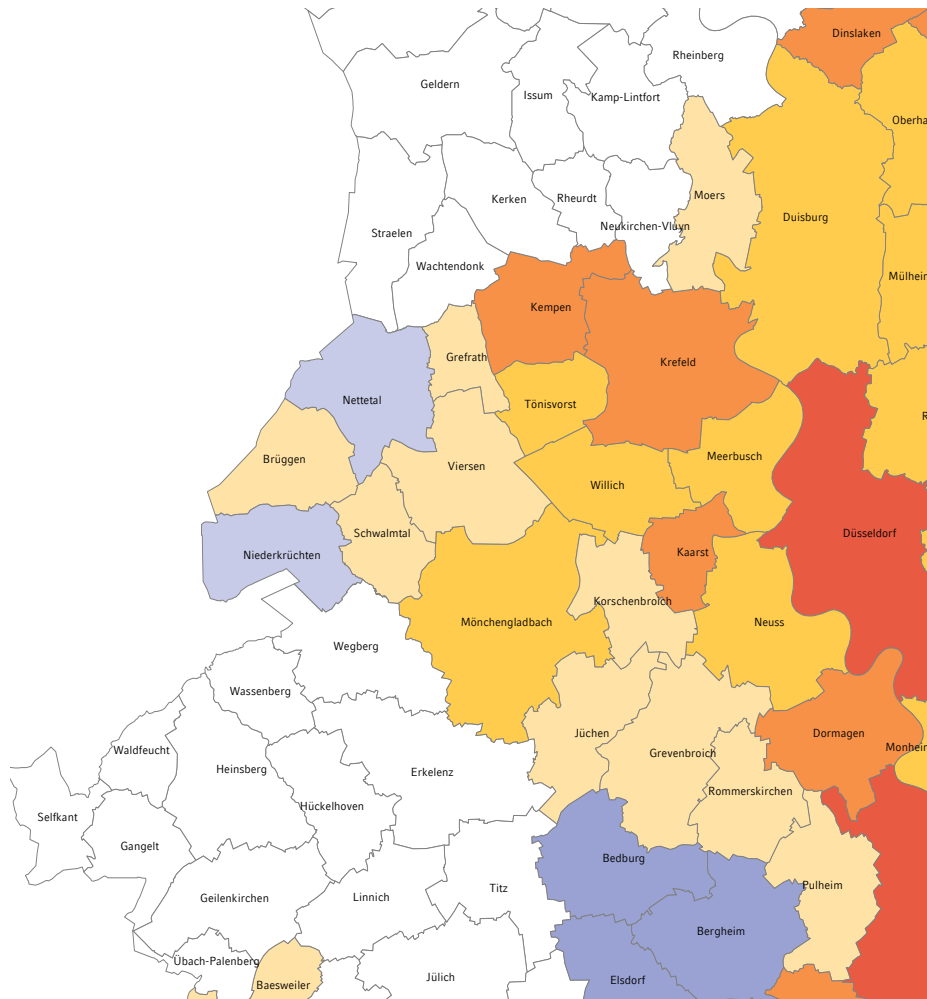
Dinslaken
Rheinberg
Geldern
Issum
Kamp-Lintfort
Oberha
Moers
Kerken
Rheurdt
Neukirchen-Vluyn
Duisburg
Straelen
Wachtendonk
Mülhei
Kempen
Grefrath
Krefeld
Nettetal
Tönisvorst
R
Brüggen
Viersen
Meerbusch
Willich
Düsseldorf
Niederkrüchten
Schwalmtal
Kaarst
Korschenbroich
Mönchengladbach
Neuss
Wegberg
Wassenberg
Dormagen
Monhei
Waldfeucht
Jüchen
Heinsberg
Erkelenz
Grevenbroich
Rommerskirchen
Selfkant
Hückelhoven
Gangelt
Bedburg
Pulheim
Titz
Geilenkirchen
Linnich
Bergheim
Übach-Palenberg
Jülich
Baesweiler
Elsdorf